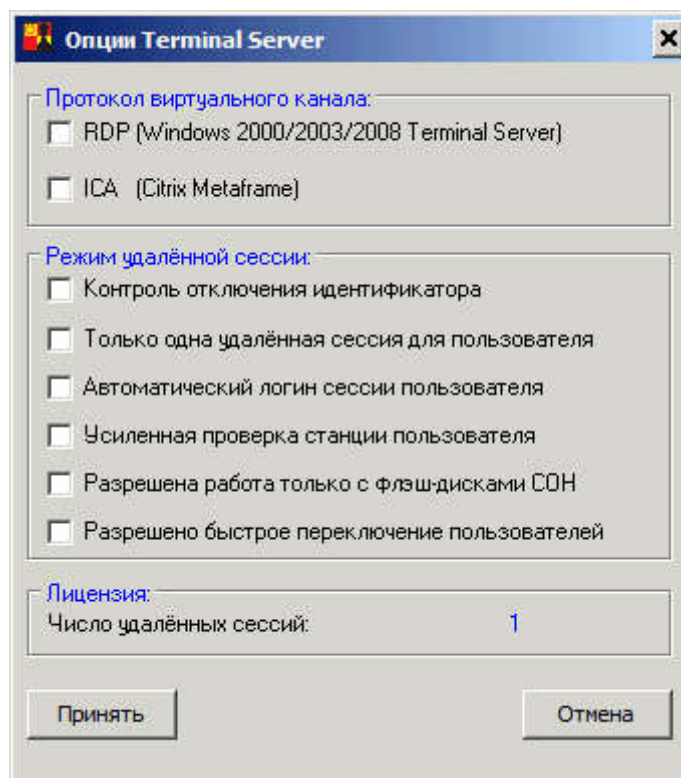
Опции Terminal Server

Протокол виртуального канала:

RDP (Windows 2000/2003/2008 Terminal Server)

ICA (Citrix Metaframe)

Режим удалённой сессии:

Контроль отключения идентификатора

Только одна удалённая сессия для пользователя

Автоматический логин сессии пользователя

Усиленная проверка станции пользователя

Разрешена работа только с флэш-дисками СОН

Разрешено быстрое переключение пользователей

Лицензия:

Число удалённых сессий: 1

Принять

Отмена